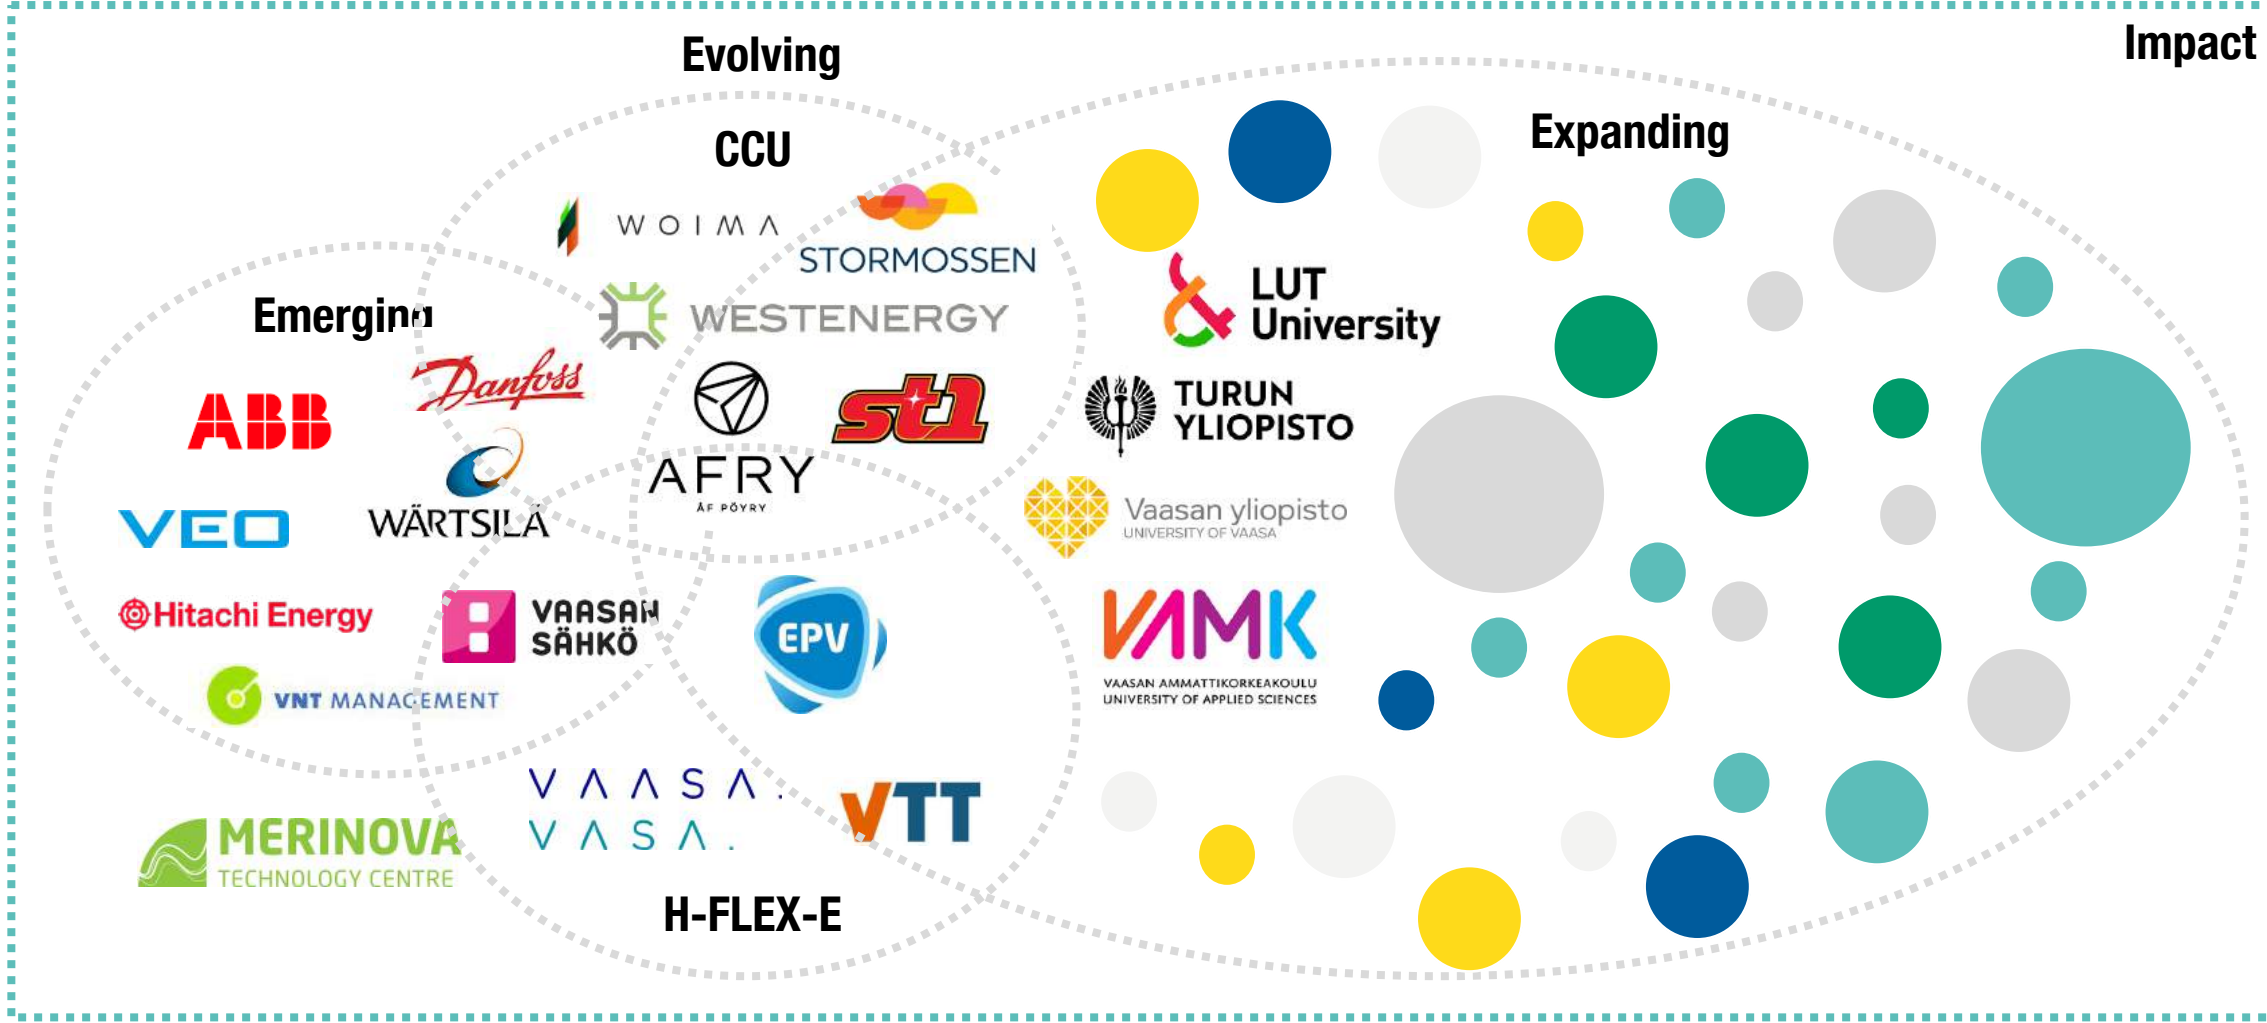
Evolving

Impact

CCU

Expanding

WOIMA

STORMOSSEN

WESTENERGY

LUT University

Emerging

Danfoss

ABB

st1

TURUN YLIOPISTO

AFRY
ÅF PÖYRY

VEO

WÄRTSILÄ

Vaasan yliopisto
UNIVERSITY OF VAASA

Hitachi Energy

VAASAN SÄHKÖ

EPV

VAMK
VAASAN AMMATTIKORKEAKOULU
UNIVERSITY OF APPLIED SCIENCES

VNT MANAGEMENT

VAASA.
VASA.

VTT

MERINOVA
TECHNOLOGY CENTRE

H-FLEX-E